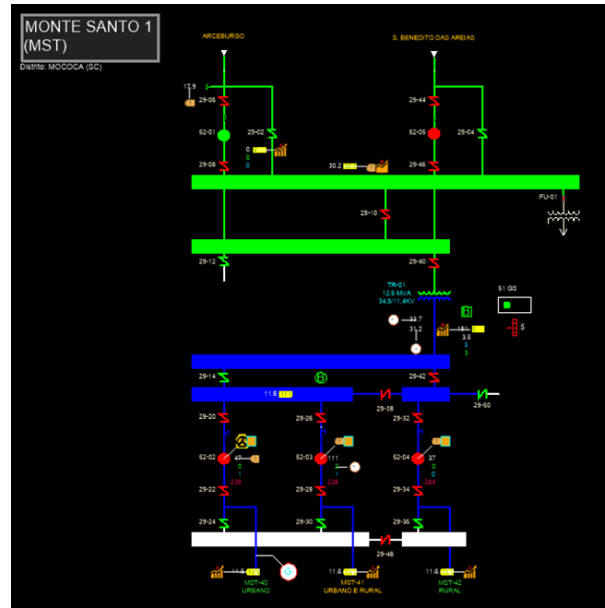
MONTE SANTO 1
(MST)
Distrito: MOCOCA (SC)

ARCEBURGO

S. BENEDITO DAS AREIAS

17.9
29-06
52-01
29-02
0
0
0
29-08

29-44
52-05
29-04
30.2
29-46

FU-01

29-10

29-12
29-40

TR-01
12.5 MVA
34.5/11.4KV

51 GG

33.7
31.2
B
181
3.5
3
3
S

29-14
11.6
B
29-42
29-38
29-50

29-20
29-26
29-32

52-02
47
0
1
239
52-03
111
236
52-04
37
0
0
264

29-22
29-28
29-34

29-24
29-30
29-36

29-48

11.6
MST-40
URBANO
11.6
MST-41
URBANO E RURAL
11.6
MST-42
RURAL